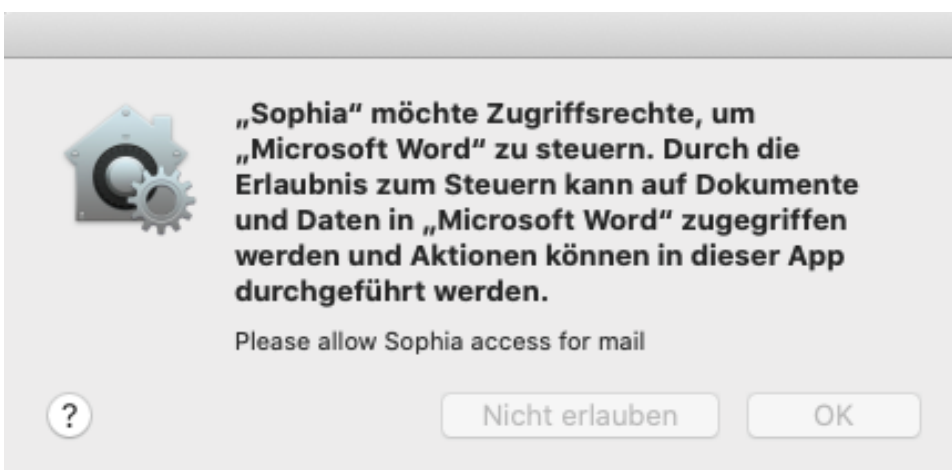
„Sophia“ möchte Zugriffsrechte, um „Microsoft Word“ zu steuern. Durch die Erlaubnis zum Steuern kann auf Dokumente und Daten in „Microsoft Word“ zugegriffen werden und Aktionen können in dieser App durchgeführt werden.

Please allow Sophia access for mail

?

Nicht erlauben

OK